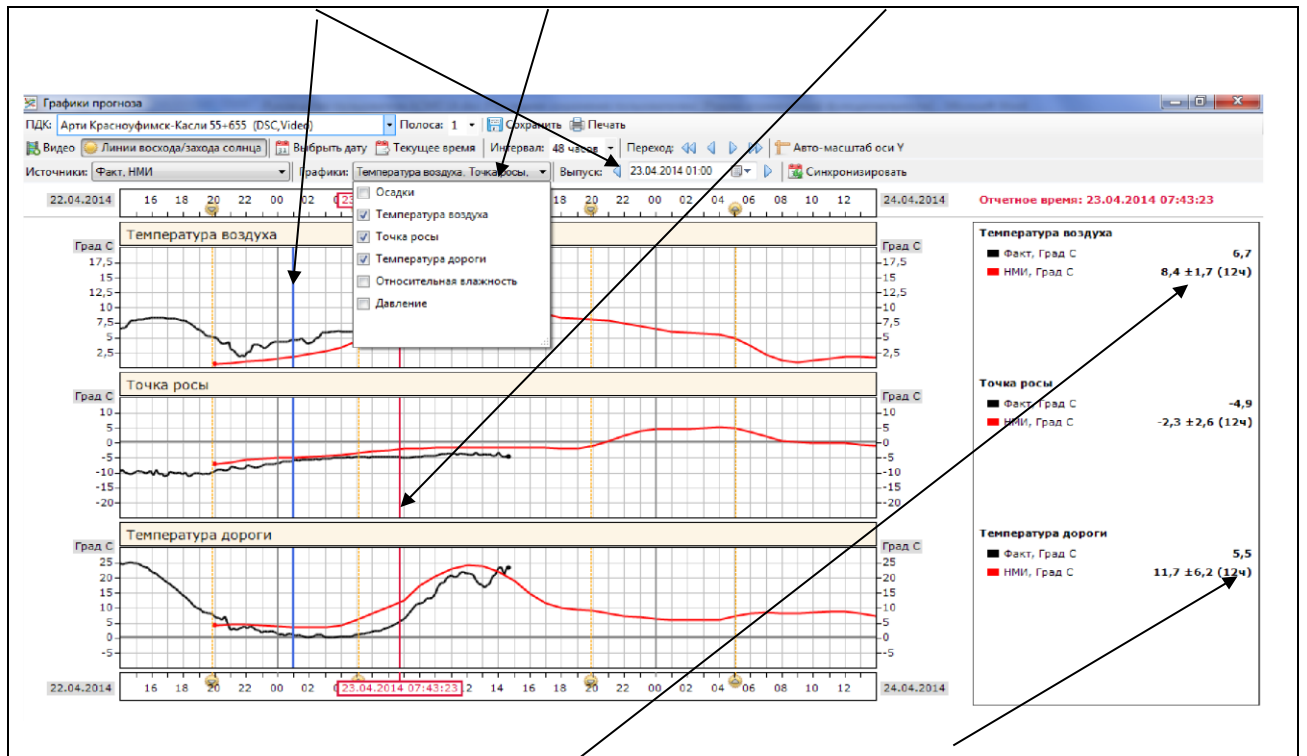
Графики прогноза

ПДК: Арти Красноуфимск-Касли 55+655 (DSC,Video) Полоса: 1 Сохранить Печать

Видео Линии восхода/захода солнца Выбрать дату Текущее время Интервал: 48 часов Переход: Авто-масштаб оси Y

Источники: Факт, НМИ Графики: Температура воздуха, Точка росы, Выпуск: 23.04.2014 01:00 Синхронизировать

22.04.2014 16 18 20 22 00 02 18 20 22 00 02 04 06 08 10 12 24.04.2014

Отчетное время: 23.04.2014 07:43:23

Осадки
Температура воздуха
Точка росы
Температура дороги
Относительная влажность
Давление

Температура воздуха

Град С 17,5 15 12,5 10 7,5 5 2,5

Град С 17,5 15 12,5 10 7,5 5 2,5

Точка росы

Град С 10 5 0 -5 -10 -15 -20

Град С 10 5 0 -5 -10 -15 -20

Температура дороги

Град С 25 20 15 10 5 0 -5

Град С 25 20 15 10 5 0 -5

22.04.2014 16 18 20 22 00 02 23.04.2014 07:43:23 2 14 16 18 20 22 00 02 04 06 08 10 12 24.04.2014

Температура воздуха
Факт, Град С 6,7
НМИ, Град С 8,4 ±1,7 (12ч)

Точка росы
Факт, Град С -4,9
НМИ, Град С -2,3 ±2,6 (12ч)

Температура дороги
Факт, Град С 5,5
НМИ, Град С 11,7 ±6,2 (12ч)